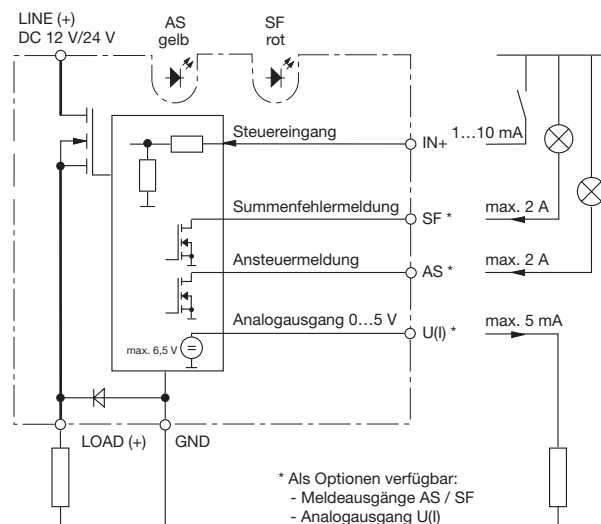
LINE (+)
DC 12 V/24 V

AS
gelb

SF
rot

Steuereingang

IN+

1...10 mA

Summenfehlermeldung

SF *

max. 2 A

Ansteuermeldung

AS *

max. 2 A

Analogausgang 0...5 V

U(I) *

max. 5 mA

max. 6,5 V

LOAD (+)

GND

* Als Optionen verfügbar:
- Meldeausgänge AS / SF
- Analogausgang U(I)